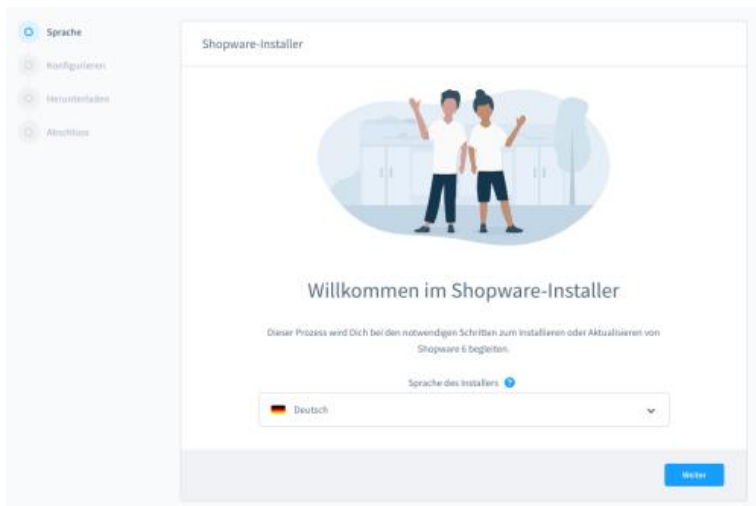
Sprache

Konfigurieren

Herunterladen

Abschluss

Shopware-Installer

Willkommen im Shopware-Installer

Dieser Prozess wird Dich bei den notwendigen Schritten zum Installieren oder Aktualisieren von Shopware 6 begleiten.

Sprache des Installers

Deutsch

Weiter